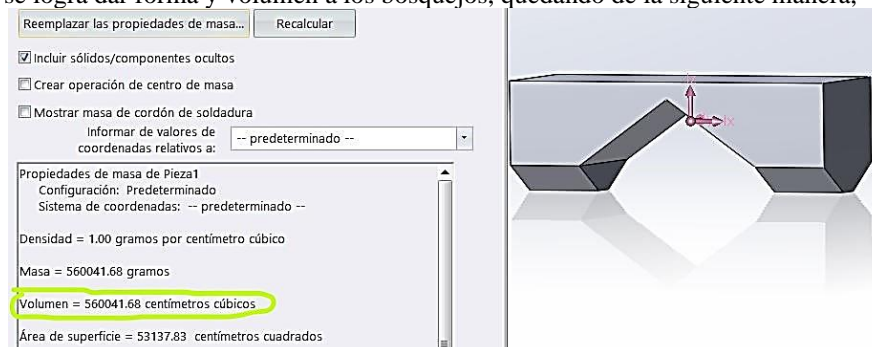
se logra dar forma y volumen a los bosquejos, quedando de la siguiente manera,

Reemplazar las propiedades de masa... Recalcular

Incluir sólidos/componentes ocultos

Crear operación de centro de masa

Mostrar masa de cordón de soldadura

Informar de valores de coordenadas relativos a: -- predeterminado --

Propiedades de masa de Pieza1
Configuración: Predeterminado
Sistema de coordenadas: -- predeterminado --

Densidad = 1.00 gramos por centímetro cúbico

Masa = 560041.68 gramos

Volumen = 560041.68 centímetros cúbicos

Área de superficie = 53137.83 centímetros cuadrados

Y

X